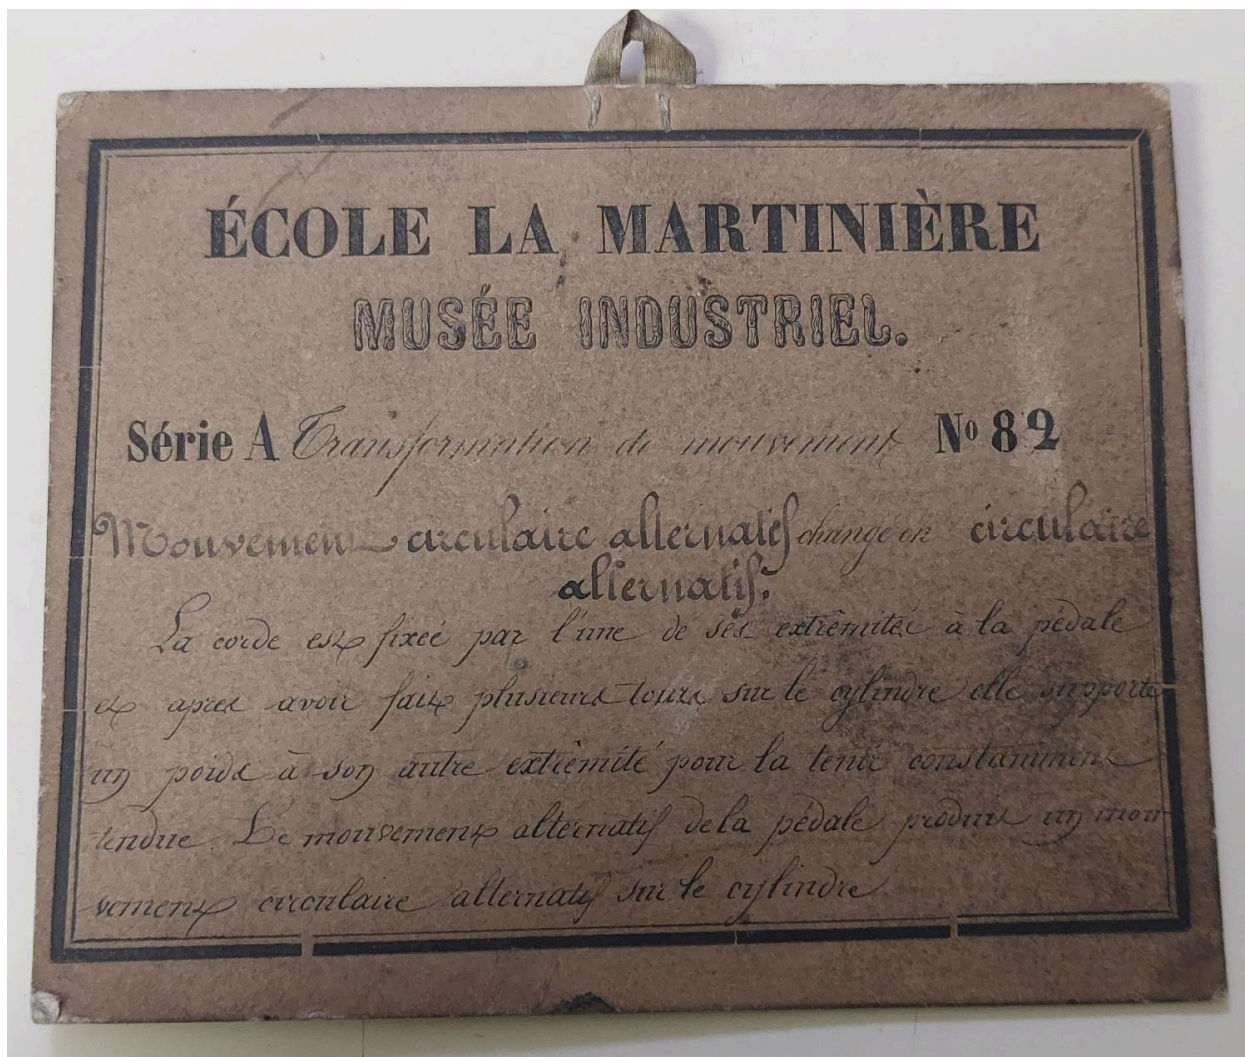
ÉCOLE LA MARTINIÈRE
MUSÉE INDUSTRIEL.

Série A Transformation de mouvement N° 82

Mouvement circulaire alternatif changé en circulaire alternatif.

La corde est fixée par l'une de ses extrémités à la pédale et après avoir fait plusieurs tours sur le cylindre elle supporte un poids à son autre extrémité pour la tenir constamment tendue. Le mouvement alternatif de la pédale produit un mouvement circulaire alternatif sur le cylindre